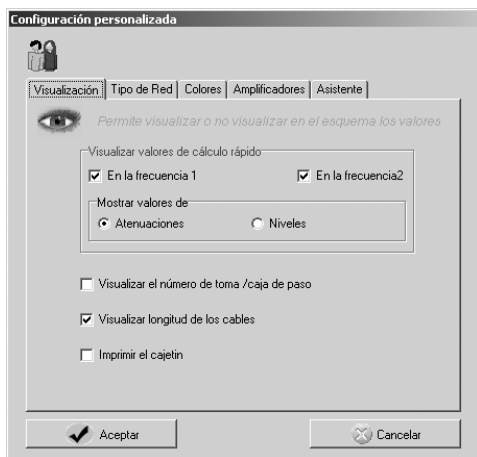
Configuración personalizada

Visualización | Tipo de Red | Colores | Amplificadores | Asistente

Permite visualizar o no visualizar en el esquema los valores

Visualizar valores de cálculo rápido

☑ En la frecuencia 1

☑ En la frecuencia2

Mostrar valores de

◉ Atenuaciones

○ Niveles

☐ Visualizar el número de toma /caja de paso

☑ Visualizar longitud de los cables

☐ Imprimir el cajetín

Aceptar

Cancelar